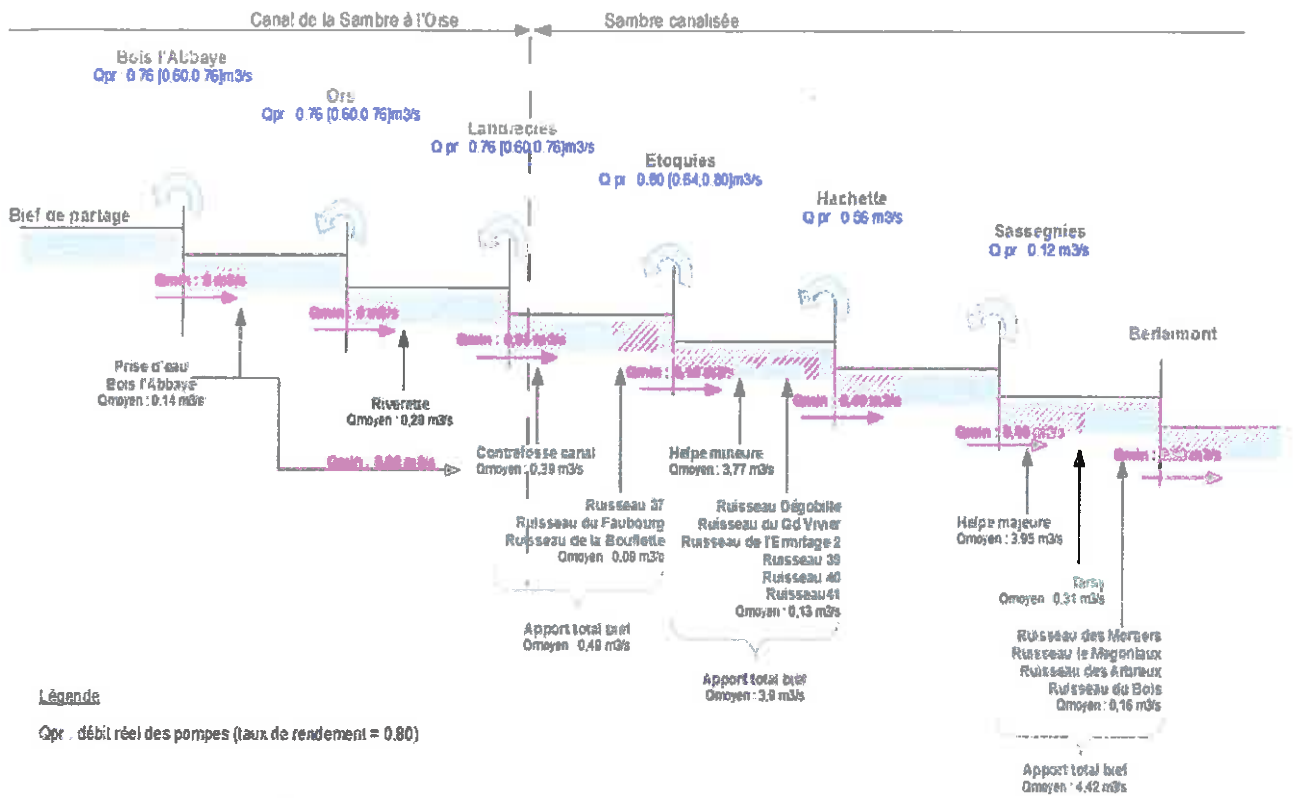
Canal de la Sambre à l'Oise

Sambre canalisée

Bois l'Abbaye
Qpr 0.76 [0.60,0.76]m3/s

Ors
Qpr 0.76 [0.60,0.76]m3/s

Landrecies
Q pr 0.76 [0.60,0.76]m3/s

Etoquies
Q pr 0.80 [0.64,0.80]m3/s

Hachette
Q pr 0.56 m3/s

Sassegnies
Q pr 0.12 m3/s

Bief de partage

Berlaimont

Qmin : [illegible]

Qmin : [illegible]

Qmin : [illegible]

Qmin : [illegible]

Qmin : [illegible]

Qmin : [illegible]

Qmin : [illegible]

Qmin : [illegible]

Prise d'eau
Bois l'Abbaye
Qmoyen : 0.14 m3/s

Riverette
Qmoyen : 0,29 m3/s

Contrefosse canal
Qmoyen : 0,39 m3/s

Helpe mineure
Qmoyen : 3,77 m3/s

Ruisseau 37
Ruisseau du Faubourg
Ruisseau de la Boullette
Qmoyen : 0,09 m3/s

Apport total bief
Qmoyen : 0,49 m3/s

Ruisseau Dégobille
Ruisseau du Gd Vivier
Ruisseau de l'Ermitage 2
Ruisseau 39
Ruisseau 40
Ruisseau 41
Qmoyen : 0,13 m3/s

Apport total bief
Qmoyen : 3,9 m3/s

Helpe majeure
Qmoyen : 3.95 m3/s

Tarsy
Qmoyen : 0,31 m3/s

Ruisseau des Morners
Ruisseau le Magoniaux
Ruisseau des Arbreux
Ruisseau du Bois
Qmoyen : 0,16 m3/s

Apport total bief
Qmoyen : 4,42 m3/s

Légende

Qpr : débit réel des pompes (taux de rendement = 0.80)